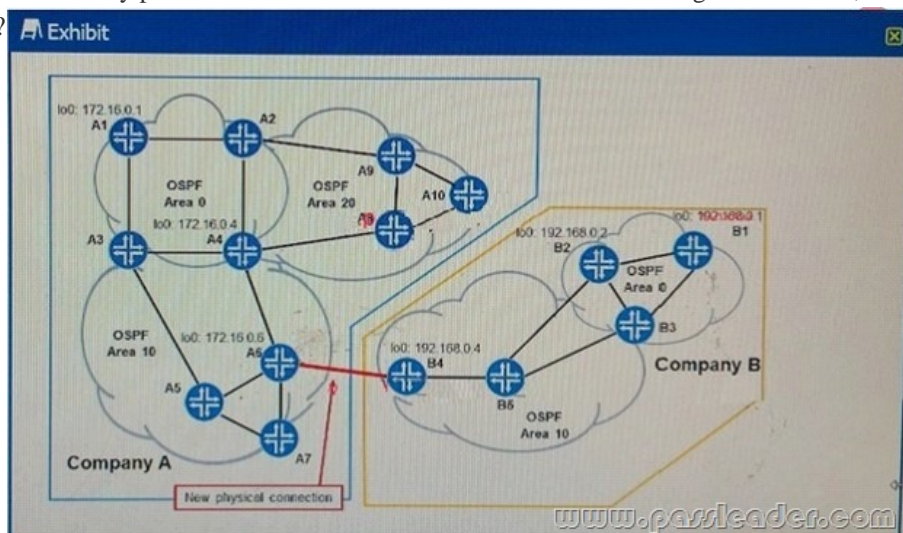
?

Exhibit

lo0: 172.16.0.1
A1
A2
OSPF
Area 0
OSPF
Area 20
A9
A10
A8
lo0: 172.16.0.4
A3
A4
lo0: 192.168.0.2
B2
lo0: 192.168.0.1
B1
OSPF
Area 0
B3
OSPF
Area 10
lo0: 172.16.0.6
A6
lo0: 192.168.0.4
B4
Company B
A5
B5
OSPF
Area 10
A7
Company A
New physical connection
www.passleader.com